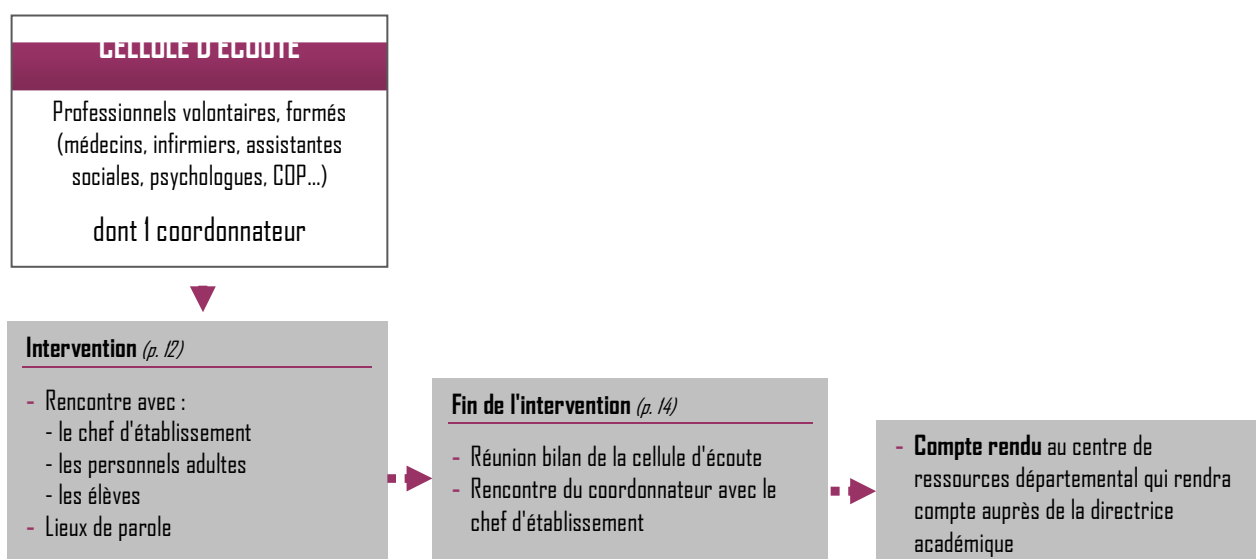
CELLULE D'ÉCOUTE

Professionnels volontaires, formés (médecins, infirmiers, assistantes sociales, psychologues, COP...)

dont 1 coordonnateur

**Intervention** *(p. 12)*

- Rencontre avec :
  - le chef d'établissement
  - les personnels adultes
  - les élèves
- Lieux de parole

**Fin de l'intervention** *(p. 14)*

- Réunion bilan de la cellule d'écoute
- Rencontre du coordonnateur avec le chef d'établissement

- **Compte rendu** au centre de ressources départemental qui rendra compte auprès de la directrice académique